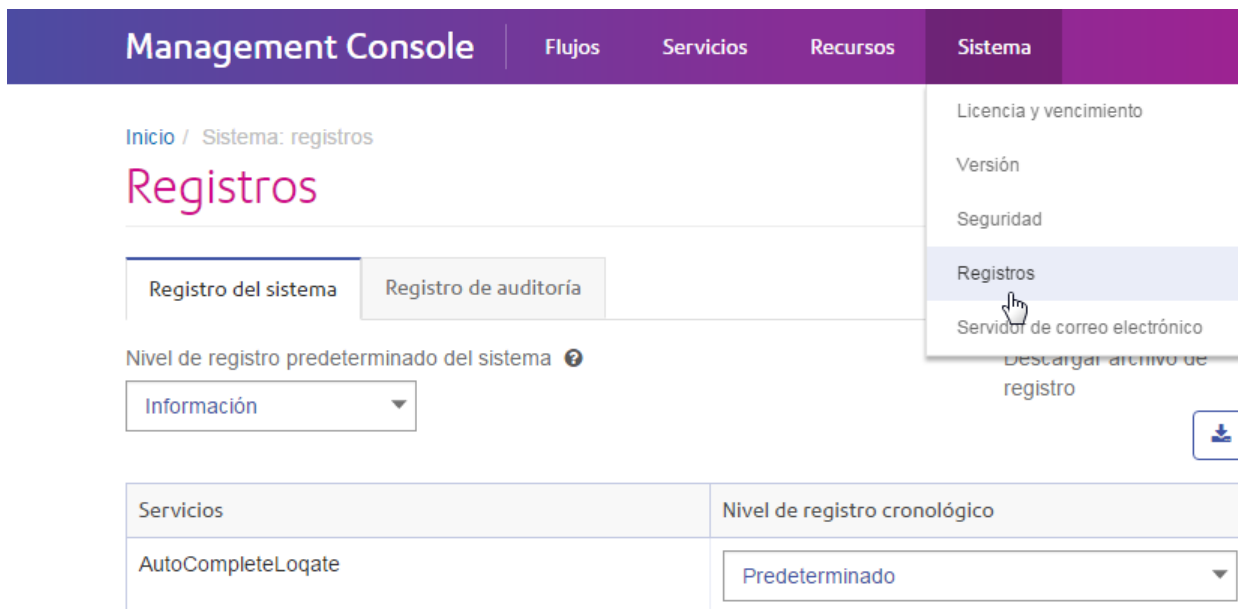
Management Console Flujos Servicios Recursos Sistema

Licencia y vencimiento
Versión
Seguridad
Registros
Servidor de correo electrónico

Inicio / Sistema: registros

Registros

Registro del sistema | Registro de auditoría

Nivel de registro predeterminado del sistema

Información

Descargar archivo de registro

| Servicios | Nivel de registro cronológico |
|---|---|
| AutoCompleteLoqate | Predeterminado |